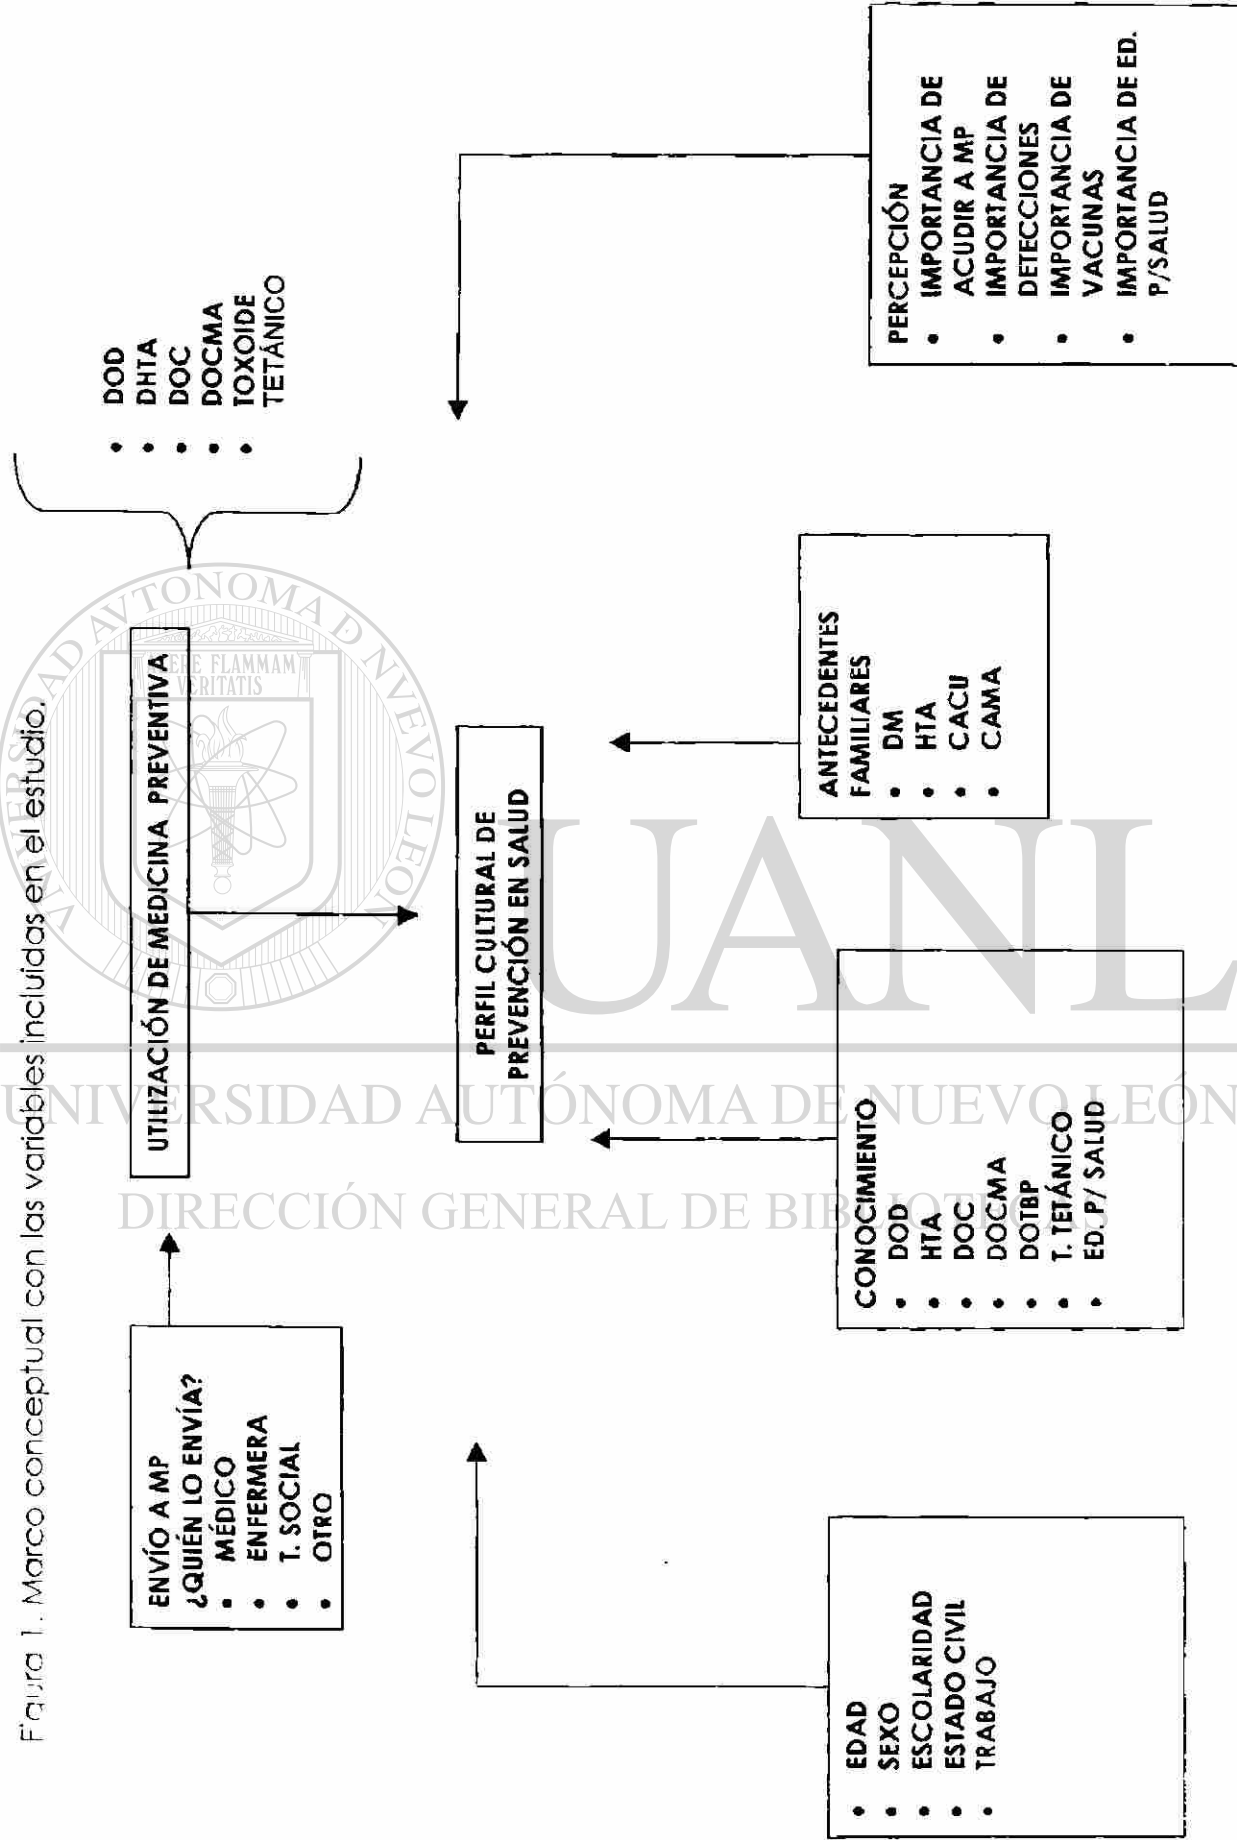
Figura 1. Marco conceptual con las variables incluidas en el estudio.

ENVÍO A MP
¿QUIÉN LO ENVÍA?
• MÉDICO
• ENFERMERA
• T. SOCIAL
• OTRO

UTILIZACIÓN DE MEDICINA PREVENTIVA

• DOD
• DHTA
• DOC
• DOCMA
• TOXOIDE TETÁNICO

PERFIL CULTURAL DE PREVENCIÓN EN SALUD

PERCEPCIÓN
• IMPORTANCIA DE ACUDIR A MP
• IMPORTANCIA DE DETECCIONES
• IMPORTANCIA DE VACUNAS
• IMPORTANCIA DE ED. P/SALUD

ANTECEDENTES FAMILIARES
• DM
• HTA
• CACU
• CAMA

CONOCIMIENTO
• DOD
• HTA
• DOC
• DOCMA
• DOTBP
• T. TETÁNICO
• ED. P/ SALUD

• EDAD
• SEXO
• ESCOLARIDAD
• ESTADO CIVIL
• TRABAJO

FLAMMAM VERITATIS
UNIVERSIDAD AUTÓNOMA DE NUEVO LEÓN
UANL
UNIVERSIDAD AUTÓNOMA DE NUEVO LEÓN
DIRECCIÓN GENERAL DE BIBLIOTECAS